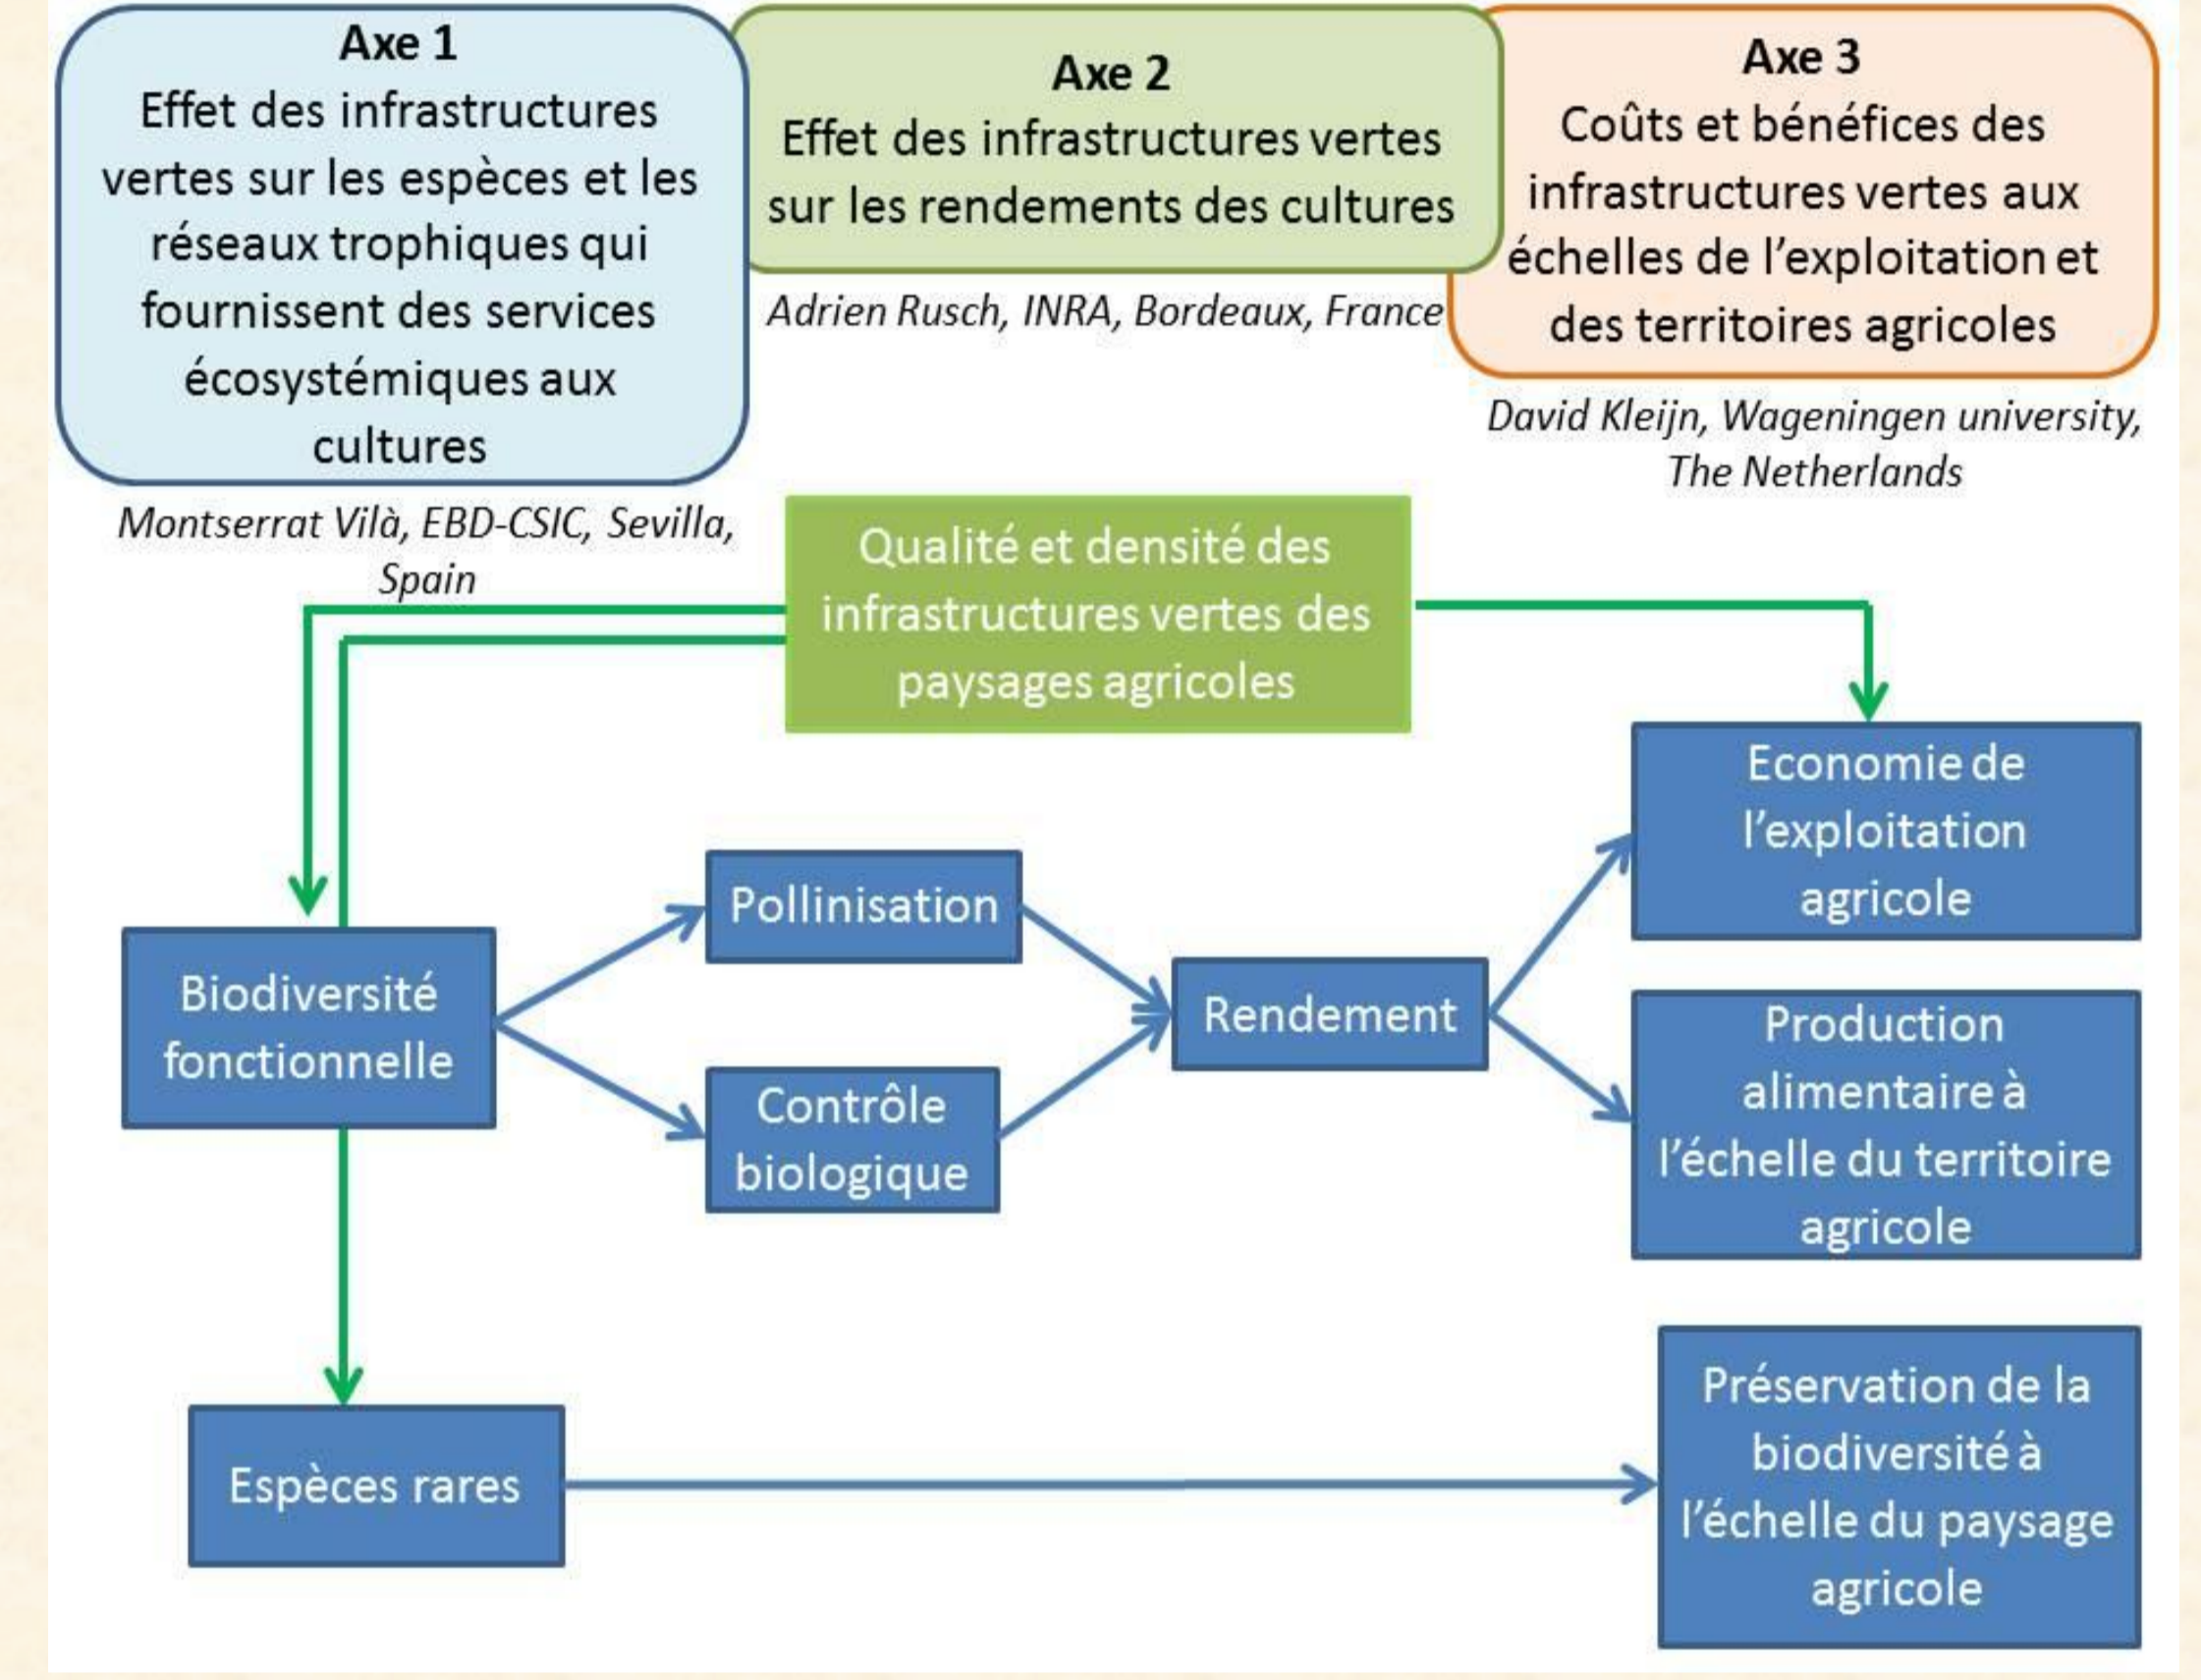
**Axe 1**
Effet des infrastructures vertes sur les espèces et les réseaux trophiques qui fournissent des services écosystémiques aux cultures

*Montserrat Vilà, EBD-CSIC, Sevilla, Spain*

**Axe 2**
Effet des infrastructures vertes sur les rendements des cultures

*Adrien Rusch, INRA, Bordeaux, France*

**Axe 3**
Coûts et bénéfices des infrastructures vertes aux échelles de l'exploitation et des territoires agricoles

*David Kleijn, Wageningen university, The Netherlands*

Qualité et densité des infrastructures vertes des paysages agricoles

Economie de l'exploitation agricole

Pollinisation

Biodiversité fonctionnelle

Rendement

Production alimentaire à l'échelle du territoire agricole

Contrôle biologique

Espèces rares

Préservation de la biodiversité à l'échelle du paysage agricole